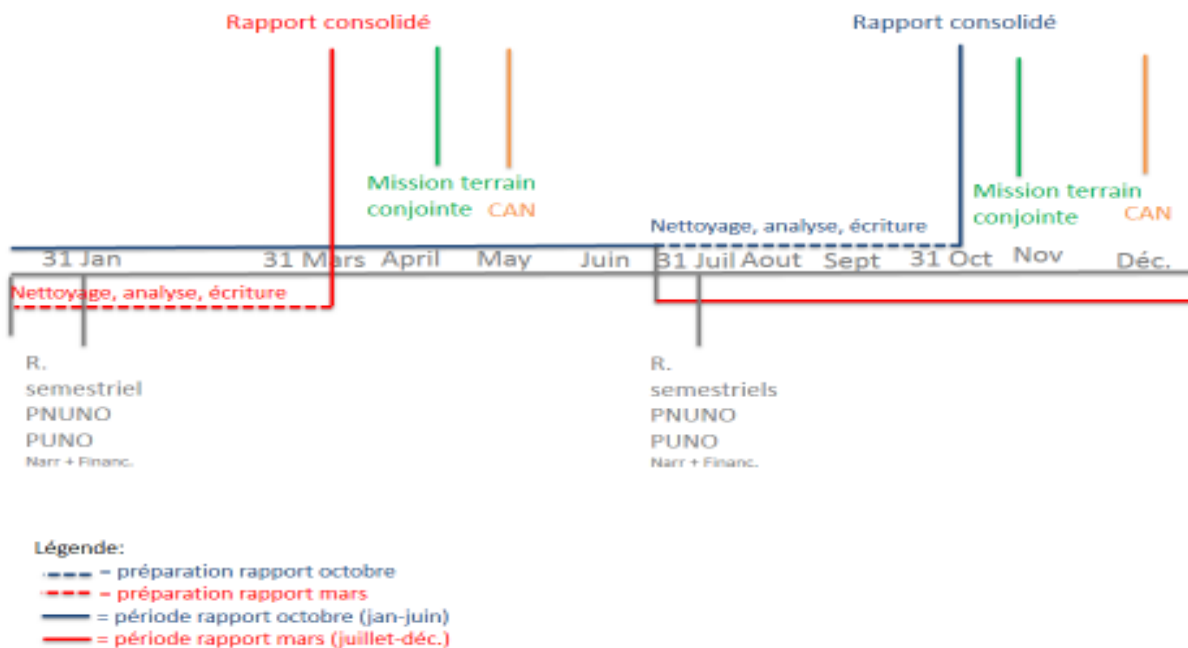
Rapport consolidé

Rapport consolidé

Mission terrain conjointe

CAN

Mission terrain conjointe

CAN

Nettoyage, analyse, écriture

31 Jan

31 Mars

April

May

Juin

31 Juil

Aout

Sept

31 Oct

Nov

Déc.

Nettoyage, analyse, écriture

R. semestriel PNUNO PUNO
Narr + Financ.

R. semestriels PNUNO PUNO
Narr + Financ.

Légende:
= préparation rapport octobre
= préparation rapport mars
= période rapport octobre (jan-juin)
= période rapport mars (juillet-déc.)